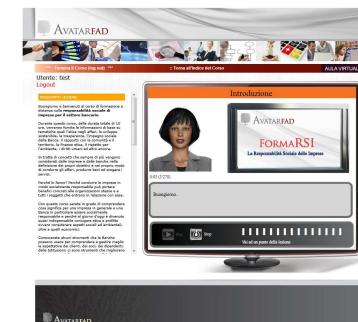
AVATARFAD

Termina il Corso (log out) | Torna all'indice del Corso | AULA VIRTUAL

Utente: test
Logout

Buongiorno e benvenuti al corso di formazione a distanza sulla responsabilità sociale di impresa per il settore bancario.

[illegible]

Introduzione

AVATARFAD
FormaRSI
La Responsabilità Sociale delle imprese

Buongiorno...

Play Stop

Vai ad un punto della lezione

AVATARFAD